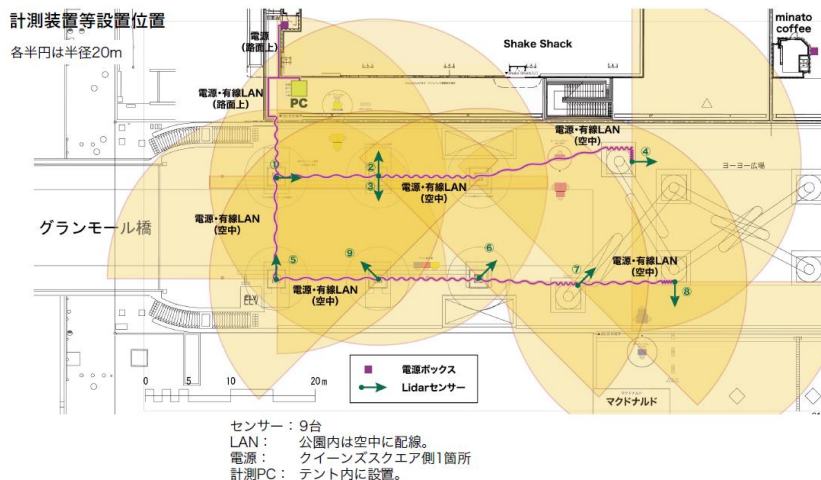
計測装置等設置位置

各半円は半径20m

電源
(路面上)

minato coffee

Shake Shack

電源・有線LAN
(路面上)

PC

電源・有線LAN
(空中)

ヨーヨー広場

①

②

③

④

電源・有線LAN
(空中)

グランモール橋

電源・有線LAN
(空中)

⑤

⑨

⑥

⑦

電源・有線LAN
(空中)

⑧

電源・有線LAN
(空中)

ELV

電源ボックス

Lidarセンサー

0 5 10 20m

マクドナルド

センサー： 9台
LAN： 公園内は空中に配線。
電源： クイーンズスクエア側1箇所
計測PC： テント内に設置。